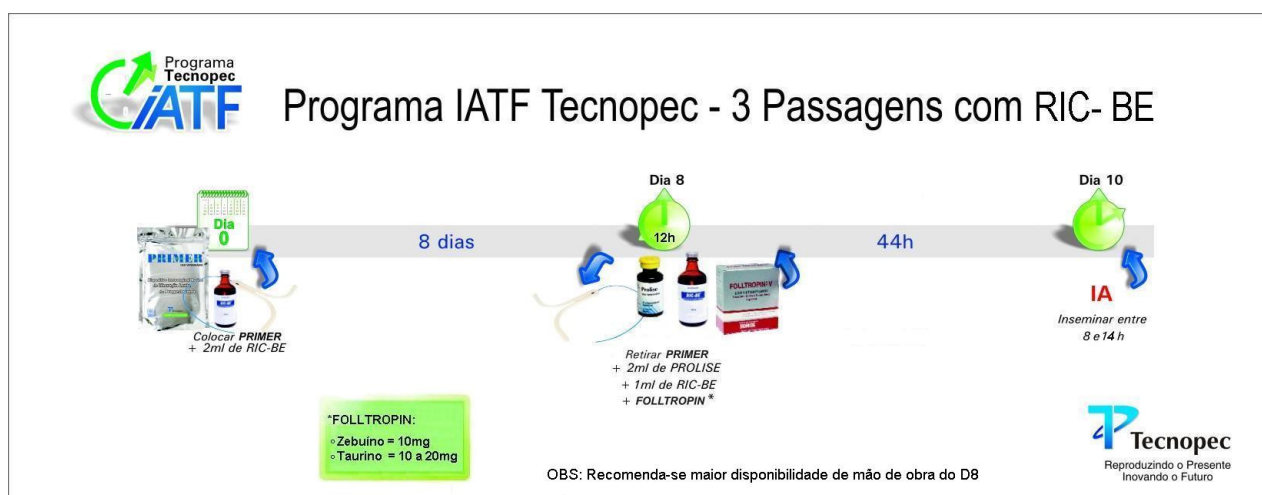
Programa Tecnopec IATF

Programa IATF Tecnopec - 3 Passagens com RIC- BE

Dia 0

PRIMER

8 dias

Dia 8

12h

44h

Dia 10

FOLLTROPIN-V

Colocar PRIMER + 2ml de RIC-BE

Retirar PRIMER + 2ml de PROLISE + 1ml de RIC-BE + FOLLTROPIN *

IA

Inseminar entre 8 e 14 h

*FOLLTROPIN:
◦Zebuino = 10mg
◦Taurino = 10 a 20mg

OBS: Recomenda-se maior disponibilidade de mão de obra do D8

Tecnopec
Reproduzindo o Presente Inovando o Futuro